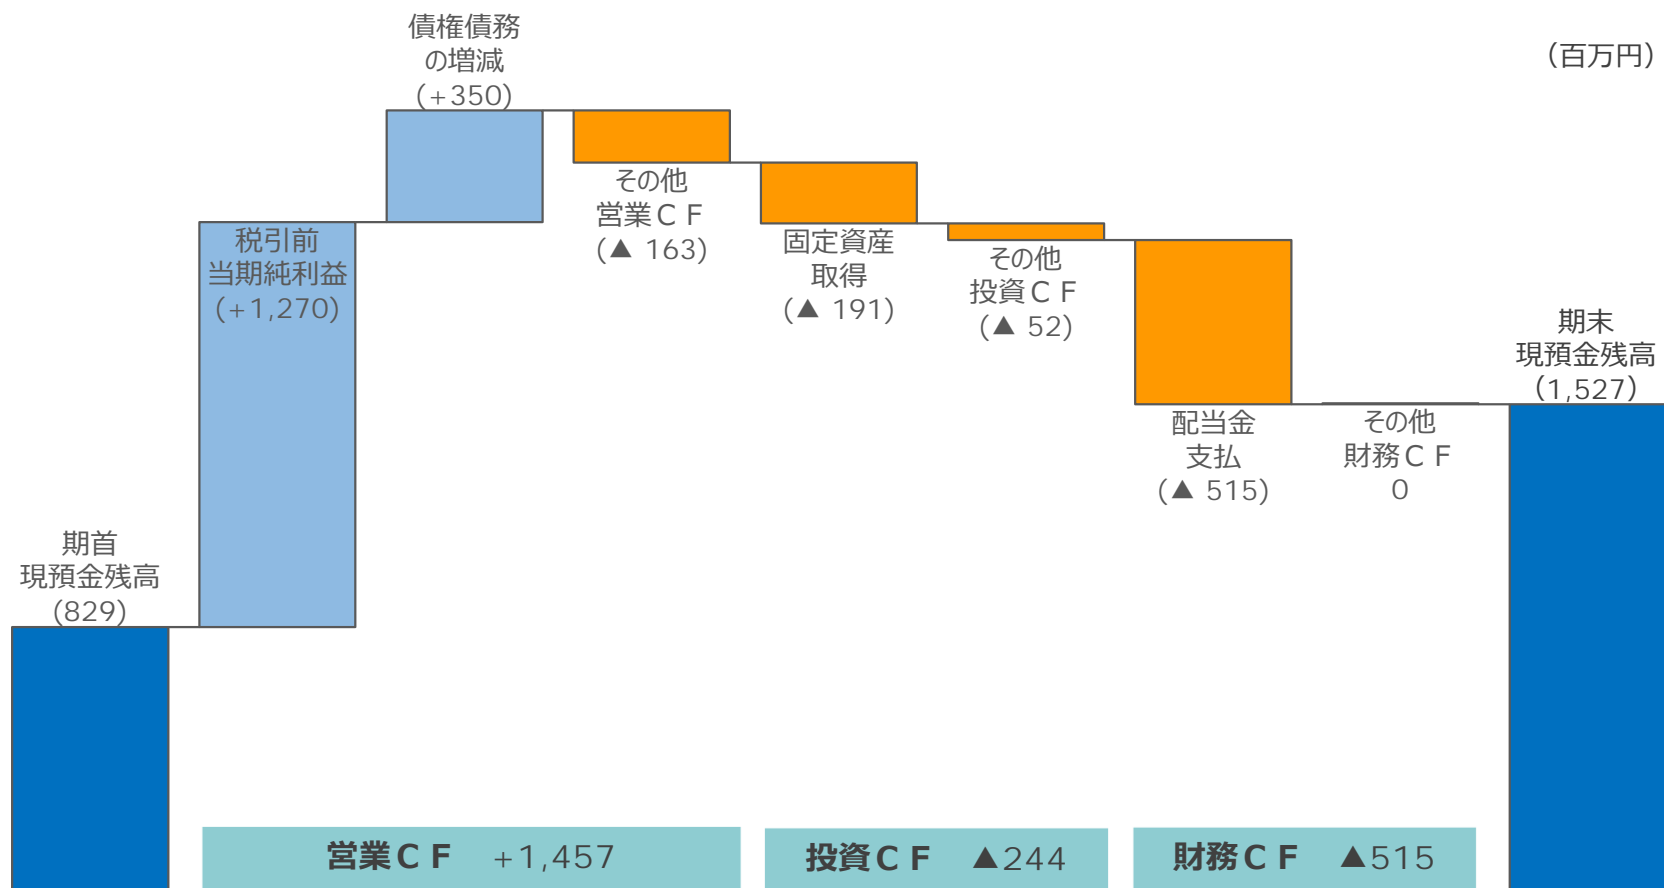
(百万円)

債権債務の増減 (+350)

税引前当期純利益 (+1,270)

その他営業CF (▲ 163)

固定資産取得 (▲ 191)

その他投資CF (▲ 52)

配当金支払 (▲ 515)

その他財務CF 0

期首現預金残高 (829)

期末現預金残高 (1,527)

営業CF +1,457

投資CF ▲244

財務CF ▲515